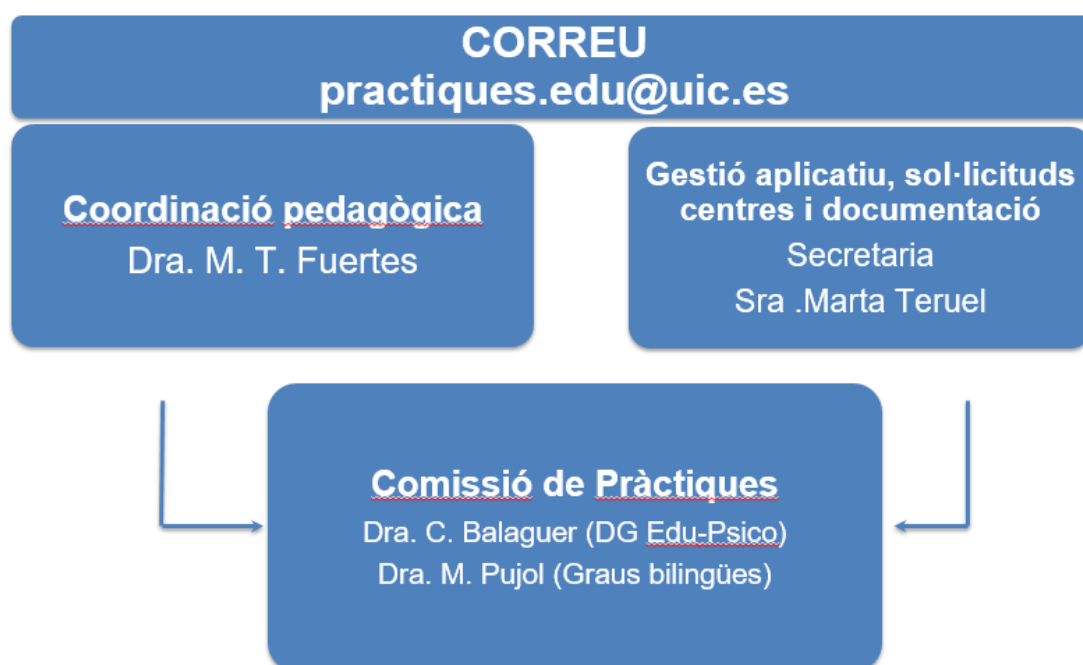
CORREU
practiques.edu@uic.es

Coordinació pedagògica
Dra. M. T. Fuertes

Gestió aplicatiu, sol·licituds centres i documentació
Secretaria
Sra .Marta Teruel

Comissió de Pràctiques
Dra. C. Balaguer (DG Edu-Psico)
Dra. M. Pujol (Graus bilingües)